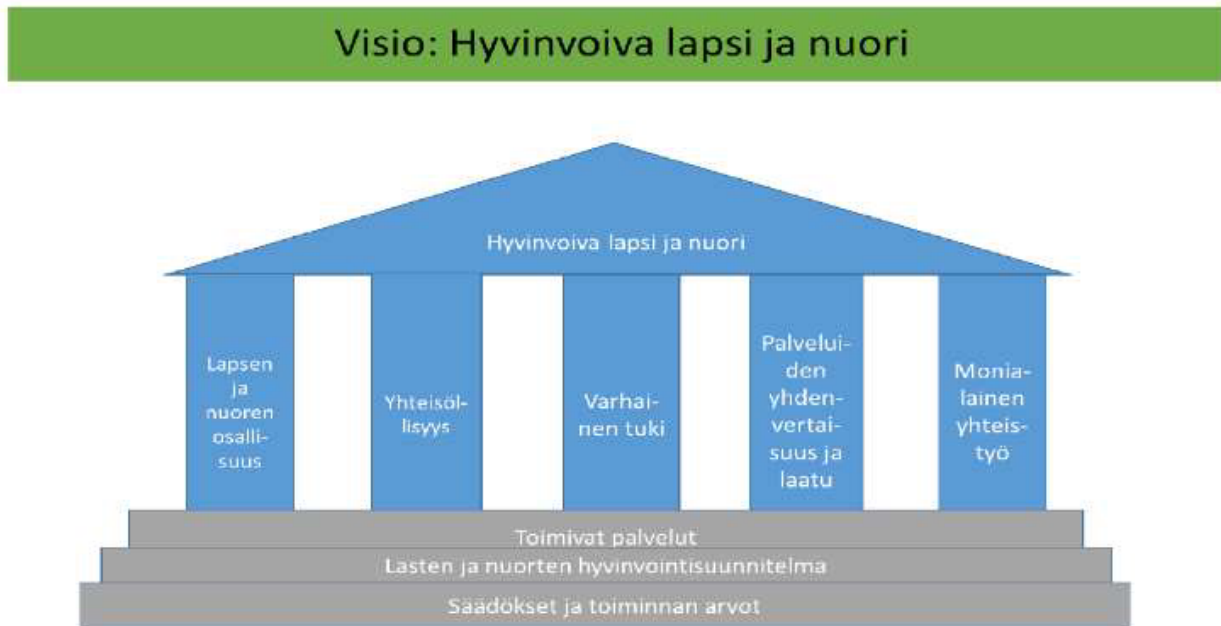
Visio: Hyvinvoiva lapsi ja nuori

Hyvinvoiva lapsi ja nuori

Lapsen ja nuoren osallisuus

Yhteisöllisyys

Varhainen tuki

Palveluiden yhdenvertaisuus ja laatu

Monialainen yhteistyö

Toimivat palvelut

Lasten ja nuorten hyvinvointisuunnitelma

Säädökset ja toiminnan arvot